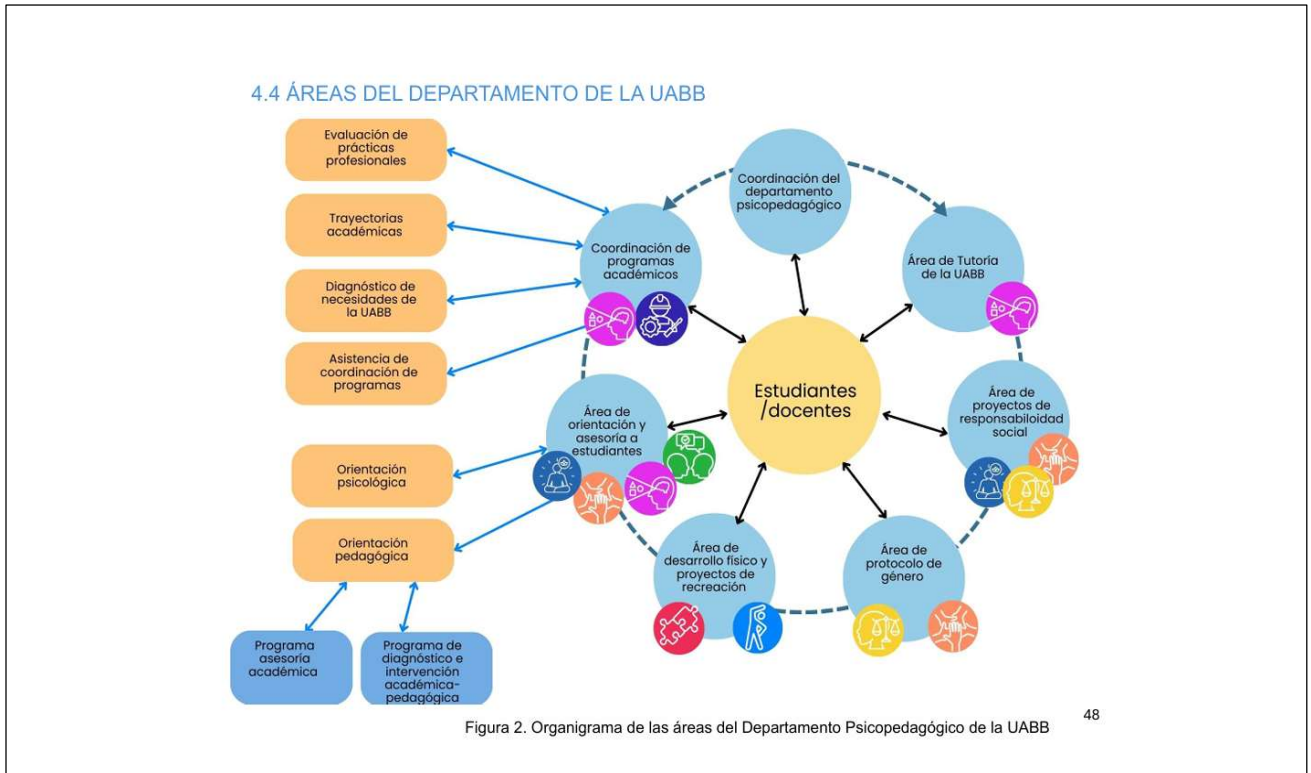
4.4 ÁREAS DEL DEPARTAMENTO DE LA UABB

Evaluación de prácticas profesionales

Trayectorias académicas

Diagnóstico de necesidades de la UABB

Asistencia de coordinación de programas

Orientación psicológica

Orientación pedagógica

Programa asesoría académica

Programa de diagnóstico e intervención académica-pedagógica

Coordinación del departamento psicopedagógico

Coordinación de programas académicos

Área de Tutoría de la UABB

Estudiantes /docentes

Área de orientación y asesoría a estudiantes

Área de proyectos de responsabiloidad social

Área de desarrollo físico y proyectos de recreación

Área de protocolo de género

48

Figura 2. Organigrama de las áreas del Departamento Psicopedagógico de la UABB